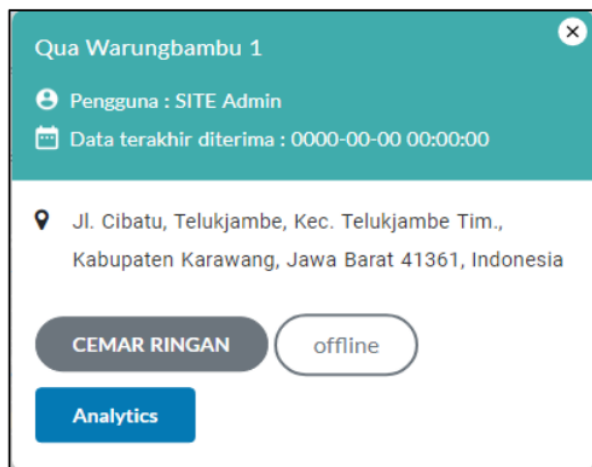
Qua Warungbambu 1

Pengguna : SITE Admin

Data terakhir diterima : 0000-00-00 00:00:00

Jl. Cibatu, Telukjambe, Kec. Telukjambe Tim., Kabupaten Karawang, Jawa Barat 41361, Indonesia

CEMAR RINGAN

offline

Analytics